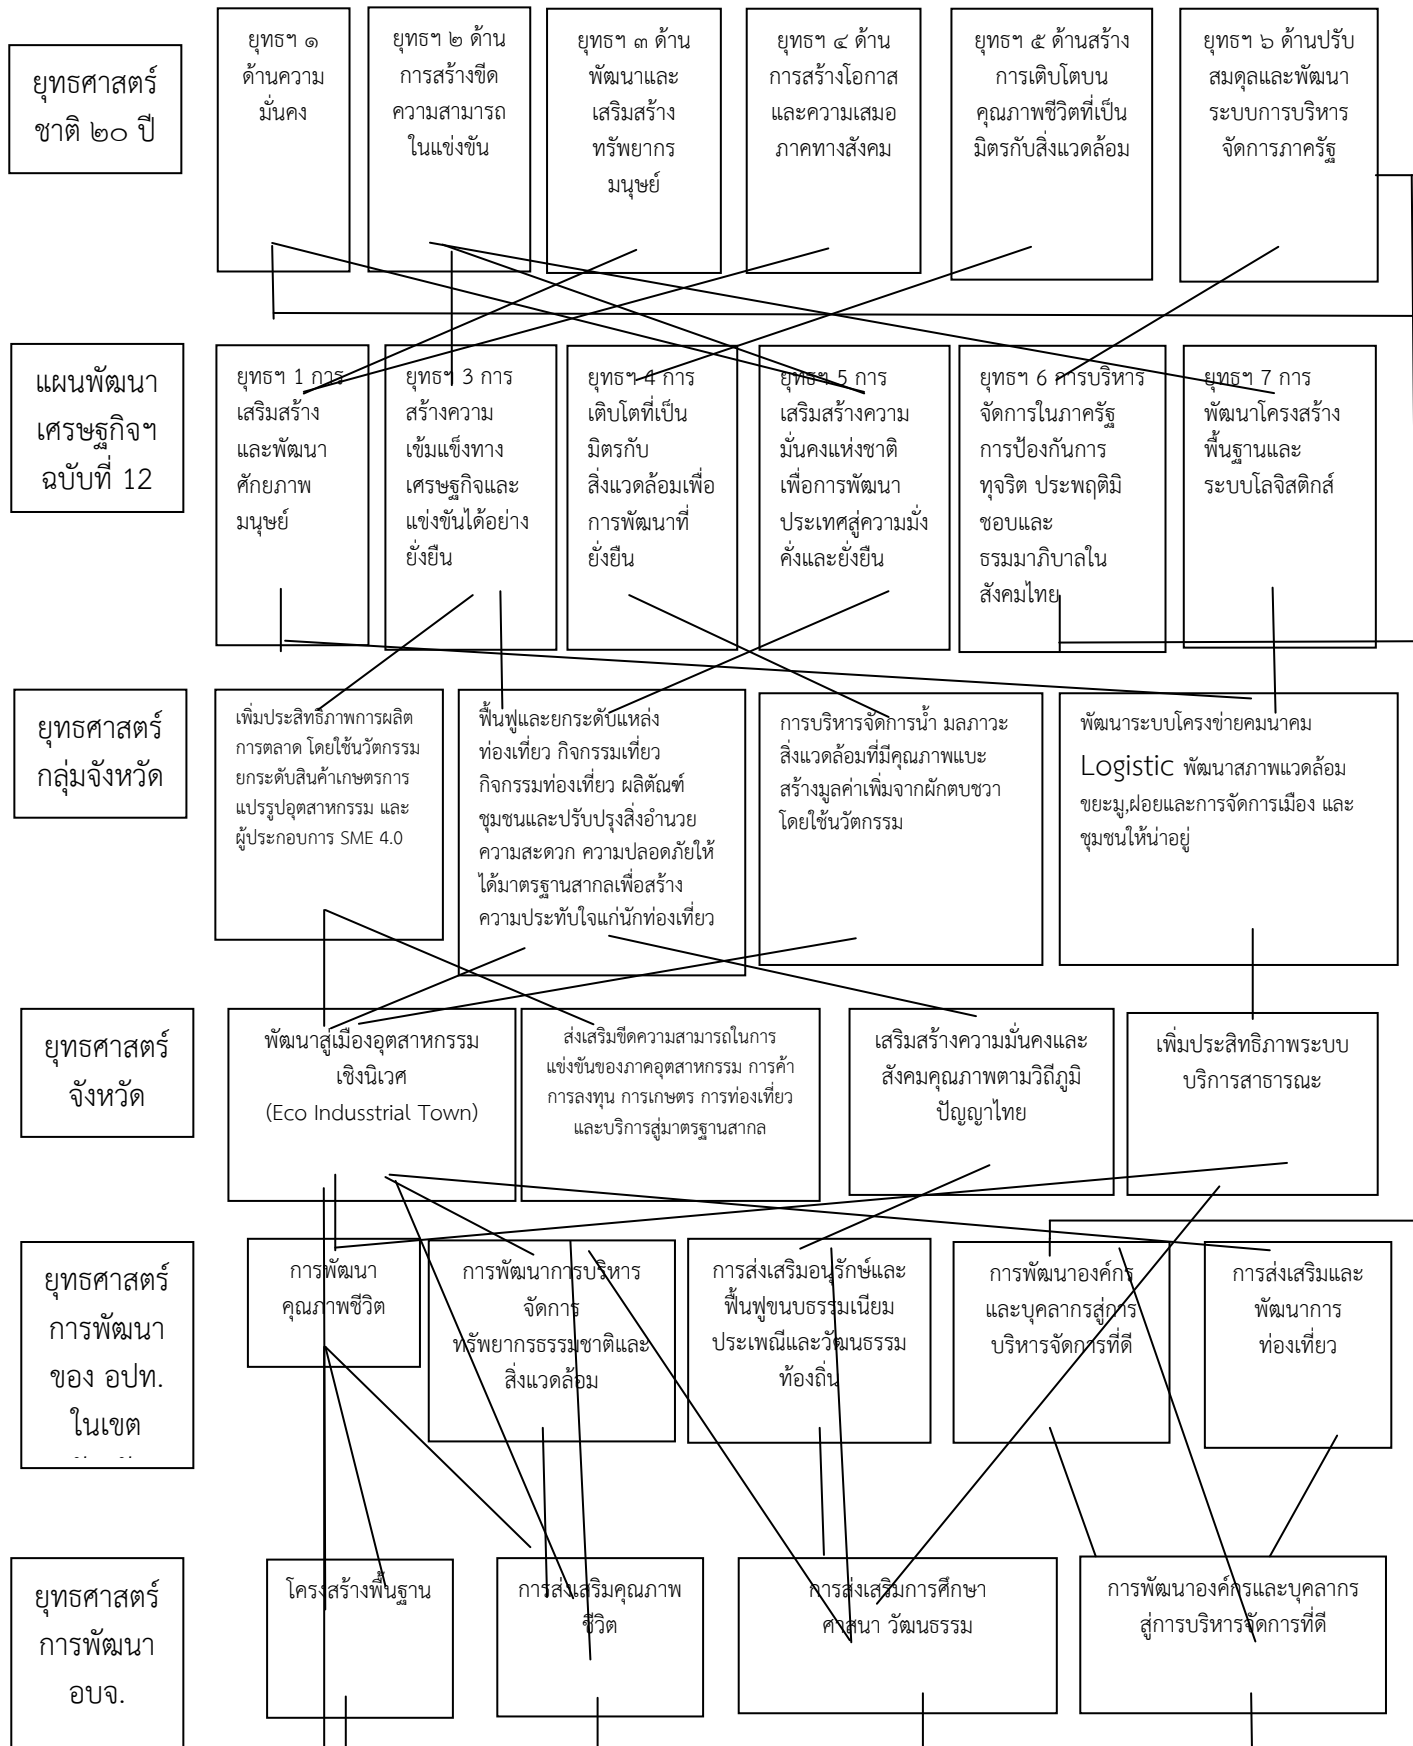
ยุทธศาสตร์ชาติ ๒๐ ปี

ยุทธฯ ๑ ด้านความมั่นคง

ยุทธฯ ๒ ด้านการสร้างขีดความสามารถในแข่งขัน

ยุทธฯ ๓ ด้านพัฒนาและเสริมสร้างทรัพยากรมนุษย์

ยุทธฯ ๔ ด้านการสร้างโอกาสและความเสมอภาคทางสังคม

ยุทธฯ ๕ ด้านสร้างการเติบโตบนคุณภาพชีวิตที่เป็นมิตรกับสิ่งแวดล้อม

ยุทธฯ ๖ ด้านปรับสมดุลและพัฒนาระบบการบริหารจัดการภาครัฐ

แผนพัฒนาเศรษฐกิจฯ ฉบับที่ 12

ยุทธฯ 1 การเสริมสร้างและพัฒนาศักยภาพมนุษย์

ยุทธฯ 3 การสร้างความเข้มแข็งทางเศรษฐกิจและแข่งขันได้อย่างยั่งยืน

ยุทธฯ 4 การเติบโตที่เป็นมิตรกับสิ่งแวดล้อมเพื่อการพัฒนาที่ยั่งยืน

ยุทธฯ 5 การเสริมสร้างความมั่นคงแห่งชาติเพื่อการพัฒนาประเทศสู่ความมั่งคั่งและยั่งยืน

ยุทธฯ 6 การบริหารจัดการในภาครัฐ การป้องกันการทุจริต ประพฤติมิชอบและธรรมาภิบาลในสังคมไทย

ยุทธฯ 7 การพัฒนาโครงสร้างพื้นฐานและระบบโลจิสติกส์

ยุทธศาสตร์กลุ่มจังหวัด

เพิ่มประสิทธิภาพการผลิต การตลาด โดยใช้นวัตกรรม ยกระดับสินค้าเกษตรการแปรรูปอุตสาหกรรม และผู้ประกอบการ SME 4.0

ฟื้นฟูและยกระดับแหล่งท่องเที่ยว กิจกรรมเที่ยว กิจกรรมท่องเที่ยว ผลิตัณฑ์ชุมชนและปรับปรุงสิ่งอำนวยความสะดวก ความปลอดภัยให้ได้มาตรฐานสากลเพื่อสร้างความประทับใจแก่นักท่องเที่ยว

การบริหารจัดการน้ำ มลภาวะสิ่งแวดล้อมที่มีคุณภาพแบะสร้างมูลค่าเพิ่มจากผักตบชวาโดยใช้นวัตกรรม

พัฒนาระบบโครงข่ายคมนาคม Logistic พัฒนาสภาพแวดล้อม ขยะมู,ฝอยและการจัดการเมือง และชุมชนให้น่าอยู่

ยุทธศาสตร์จังหวัด

พัฒนาสู่เมืองอุตสาหกรรมเชิงนิเวศ (Eco Industrial Town)

ส่งเสริมขีดความสามารถในการแข่งขันของภาคอุตสาหกรรม การค้า การลงทุน การเกษตร การท่องเที่ยว และบริการสู่มาตรฐานสากล

เสริมสร้างความมั่นคงและสังคมคุณภาพตามวิถีภูมิปัญญาไทย

เพิ่มประสิทธิภาพระบบบริการสาธารณะ

ยุทธศาสตร์การพัฒนาของ อปท. ในเขต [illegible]

การพัฒนาคุณภาพชีวิต

การพัฒนาการบริหารจัดการทรัพยากรธรรมชาติและสิ่งแวดล้อม

การส่งเสริมอนุรักษ์และฟื้นฟูขนบธรรมเนียมประเพณีและวัฒนธรรมท้องถิ่น

การพัฒนาองค์กรและบุคลากรสู่การบริหารจัดการที่ดี

การส่งเสริมและพัฒนาการท่องเที่ยว

ยุทธศาสตร์การพัฒนา อบจ.

โครงสร้างพื้นฐาน

การส่งเสริมคุณภาพชีวิต

การส่งเสริมการศึกษา ศาสนา วัฒนธรรม

การพัฒนาองค์กรและบุคลากรสู่การบริหารจัดการที่ดี